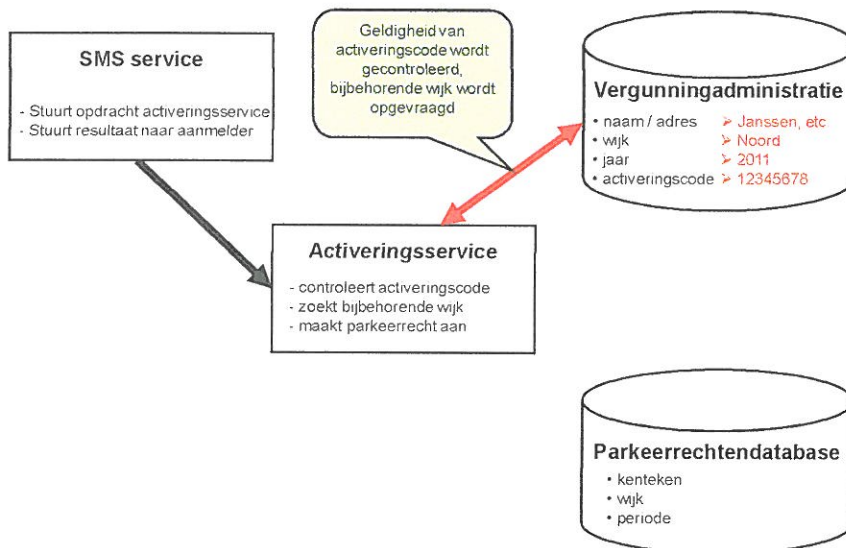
SMS service

- Stuurt opdracht activeringsservice
- Stuurt resultaat naar aanmelder

Geldigheid van activeringscode wordt gecontroleerd, bijbehorende wijk wordt opgevraagd

Vergunningadministratie

• naam / adres ➢ Janssen, etc
• wijk ➢ Noord
• jaar ➢ 2011
• activeringscode ➢ 12345678

Activeringsservice

- controleert activeringscode
- zoekt bijbehorende wijk
- maakt parkeerrecht aan

Parkeerrechtendatabase

• kenteken
• wijk
• periode